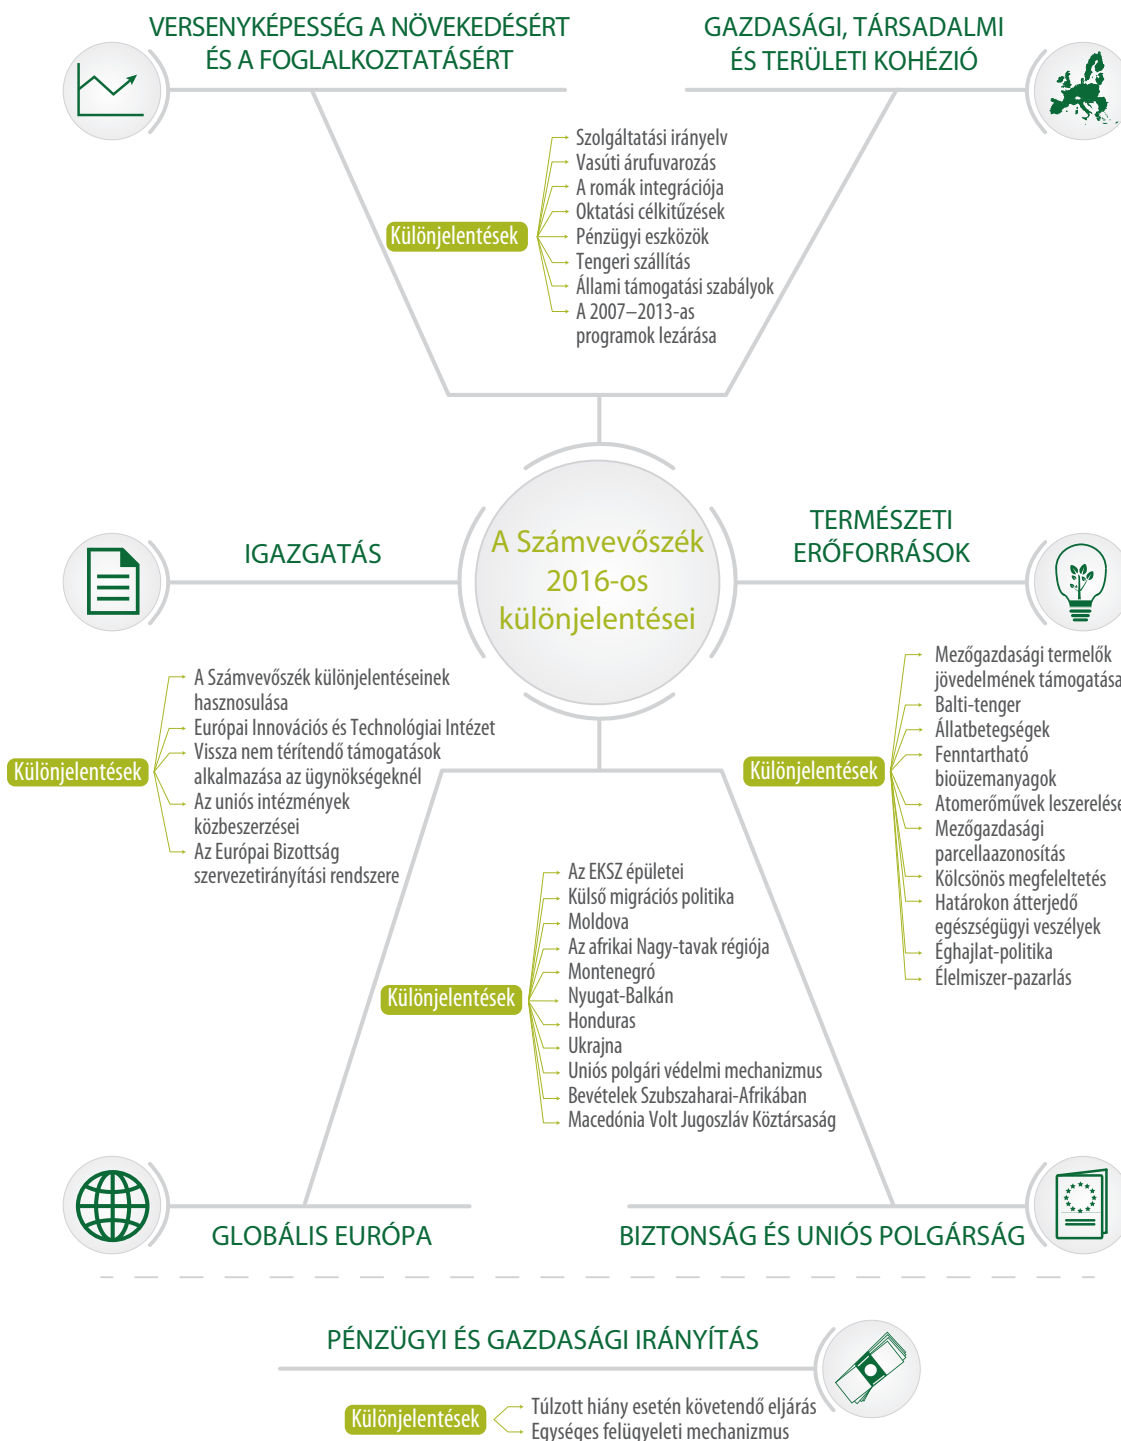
VERSENYKÉPESSÉG A NÖVEKEDÉSÉRT ÉS A FOGLALKOZTATÁSÉRT

GAZDASÁGI, TÁRSADALMI ÉS TERÜLETI KOHÉZIÓ

Különjelentések

Szolgáltatási irányelv
Vasúti árufuvarozás
A romák integrációja
Oktatási célkitűzések
Pénzügyi eszközök
Tengeri szállítás
Állami támogatási szabályok
A 2007–2013-as programok lezárása

A Számvevőszék 2016-os különjelentései

IGAZGATÁS

TERMÉSZETI ERŐFORRÁSOK

Különjelentések

A Számvevőszék különjelentéseinek hasznosulása
Európai Innovációs és Technológiai Intézet
Vissza nem térítendő támogatások alkalmazása az ügynökségeknél
Az uniós intézmények közbeszerzései
Az Európai Bizottság szervezetirányítási rendszere

Különjelentések

Mezőgazdasági termelők jövedelmének támogatása
Balti-tenger
Állatbetegségek
Fenntartható bioüzemanyagok
Atomerőművek leszerelése
Mezőgazdasági parcellaazonosítás
Kölcsönös megfeleltetés
Határokon átterjedő egészségügyi veszélyek
Éghajlat-politika
Élelmiszer-pazarlás

Különjelentések

Az EKSZ épületei
Külső migrációs politika
Moldova
Az afrikai Nagy-tavak régiója
Montenegró
Nyugat-Balkán
Honduras
Ukrajna
Uniós polgári védelmi mechanizmus
Bevételek Szubszaharai-Afrikában
Macedónia Volt Jugoszláv Köztársaság

GLOBÁLIS EURÓPA

BIZTONSÁG ÉS UNIÓS POLGÁRSÁG

PÉNZÜGYI ÉS GAZDASÁGI IRÁNYÍTÁS

Különjelentések

Túlzott hiány esetén követendő eljárás
Egységes felügyeleti mechanizmus